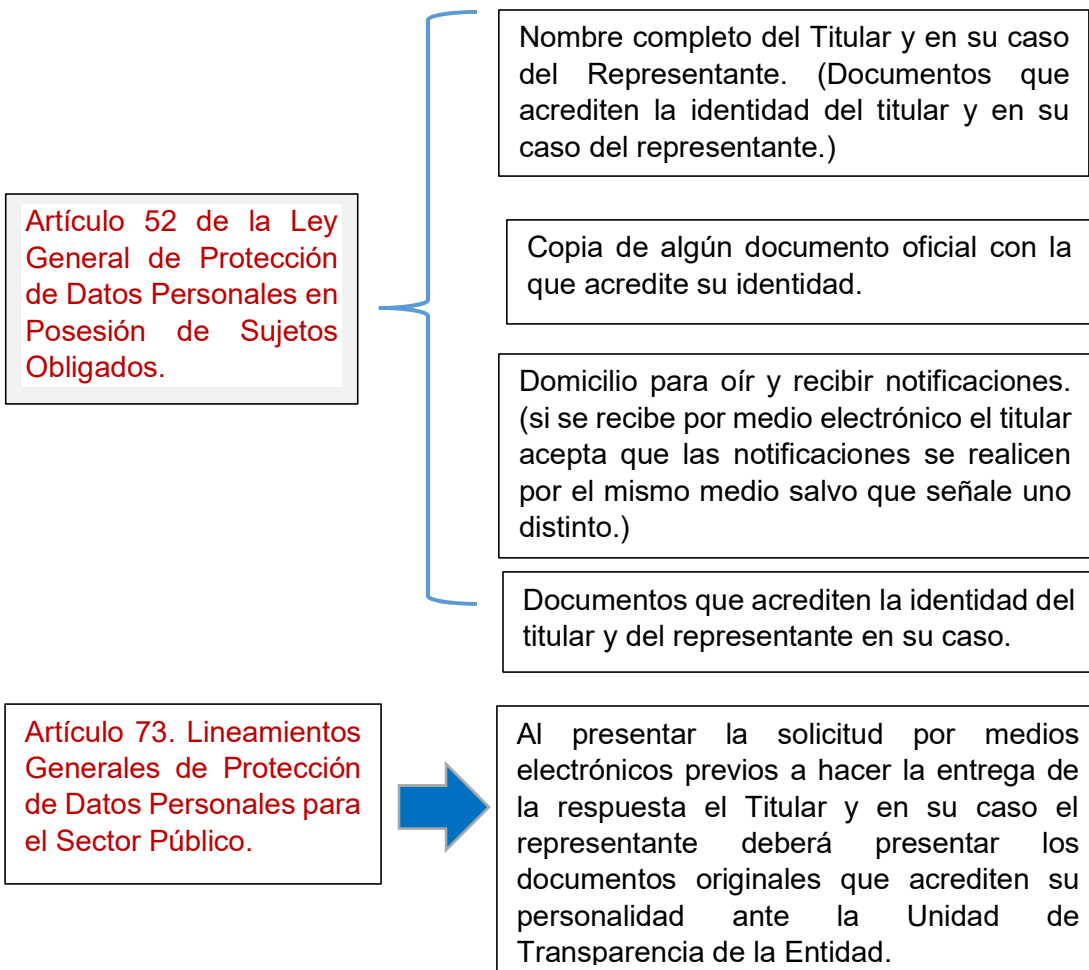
Artículo 52 de la Ley General de Protección de Datos Personales en Posesión de Sujetos Obligados.

Nombre completo del Titular y en su caso del Representante. (Documentos que acrediten la identidad del titular y en su caso del representante.)

Copia de algún documento oficial con la que acredite su identidad.

Domicilio para oír y recibir notificaciones. (si se recibe por medio electrónico el titular acepta que las notificaciones se realicen por el mismo medio salvo que señale uno distinto.)

Documentos que acrediten la identidad del titular y del representante en su caso.

Artículo 73. Lineamientos Generales de Protección de Datos Personales para el Sector Público.

Al presentar la solicitud por medios electrónicos previos a hacer la entrega de la respuesta el Titular y en su caso el representante deberá presentar los documentos originales que acrediten su personalidad ante la Unidad de Transparencia de la Entidad.